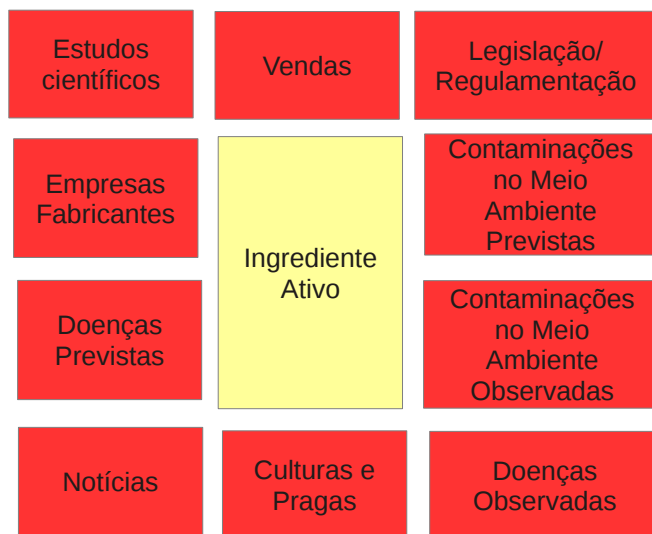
Estudos científicos

Vendas

Legislação/ Regulamentação

Empresas Fabricantes

Ingrediente Ativo

Contaminações no Meio Ambiente Previstas

Doenças Previstas

Contaminações no Meio Ambiente Observadas

Notícias

Culturas e Pragas

Doenças Observadas